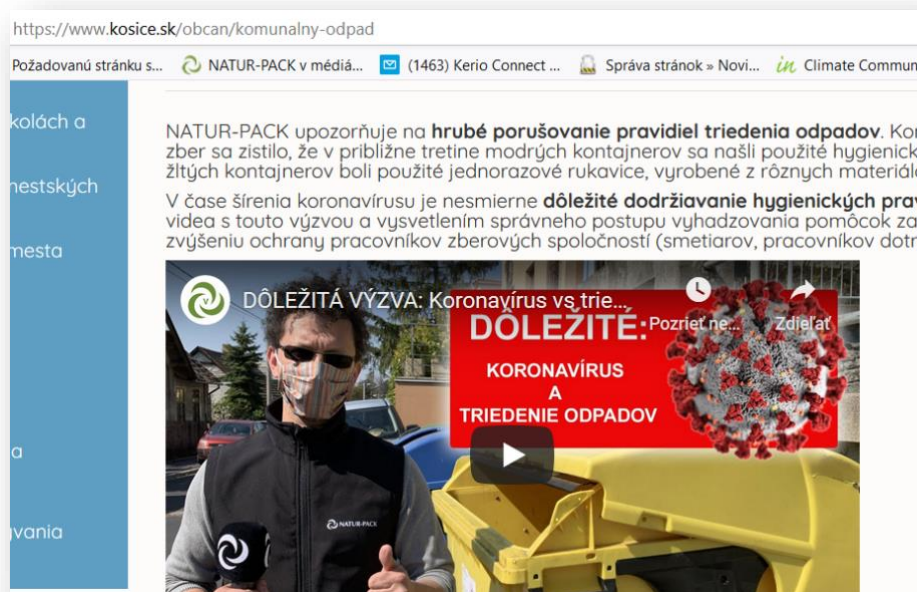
https://www.kosice.sk/obcan/komunalny-odpad

Požadovanú stránku s... NATUR-PACK v médiá... (1463) Kerio Connect ... Správa stránok » Novi... Climate Commun

kolách a

nestských

mesta

a

vania

NATUR-PACK upozorňuje na **hrubé porušovanie pravidiel triedenia odpadov**. Ko zber sa zistilo, že v približne tretine modrých kontajnerov sa našli použité hygienick žltých kontajnerov boli použité jednorazové rukavice, vyrobené z rôznych materiál

V čase šírenia koronavírusu je nesmierne **dôležité dodržiavanie hygienických pra** videa s touto výzvou a vysvetlením správneho postupu vyhadzovania pomôcok za zvýšeniu ochrany pracovníkov zberových spoločností (smetiarov, pracovníkov dotr

DÔLEŽITÁ VÝZVA: Koronavírus vs trie...

Pozrieť ne...

Zdieľať

DÔLEŽITÉ:

KORONAVÍRUS A TRIEDENIE ODPADOV

NATUR-PACK